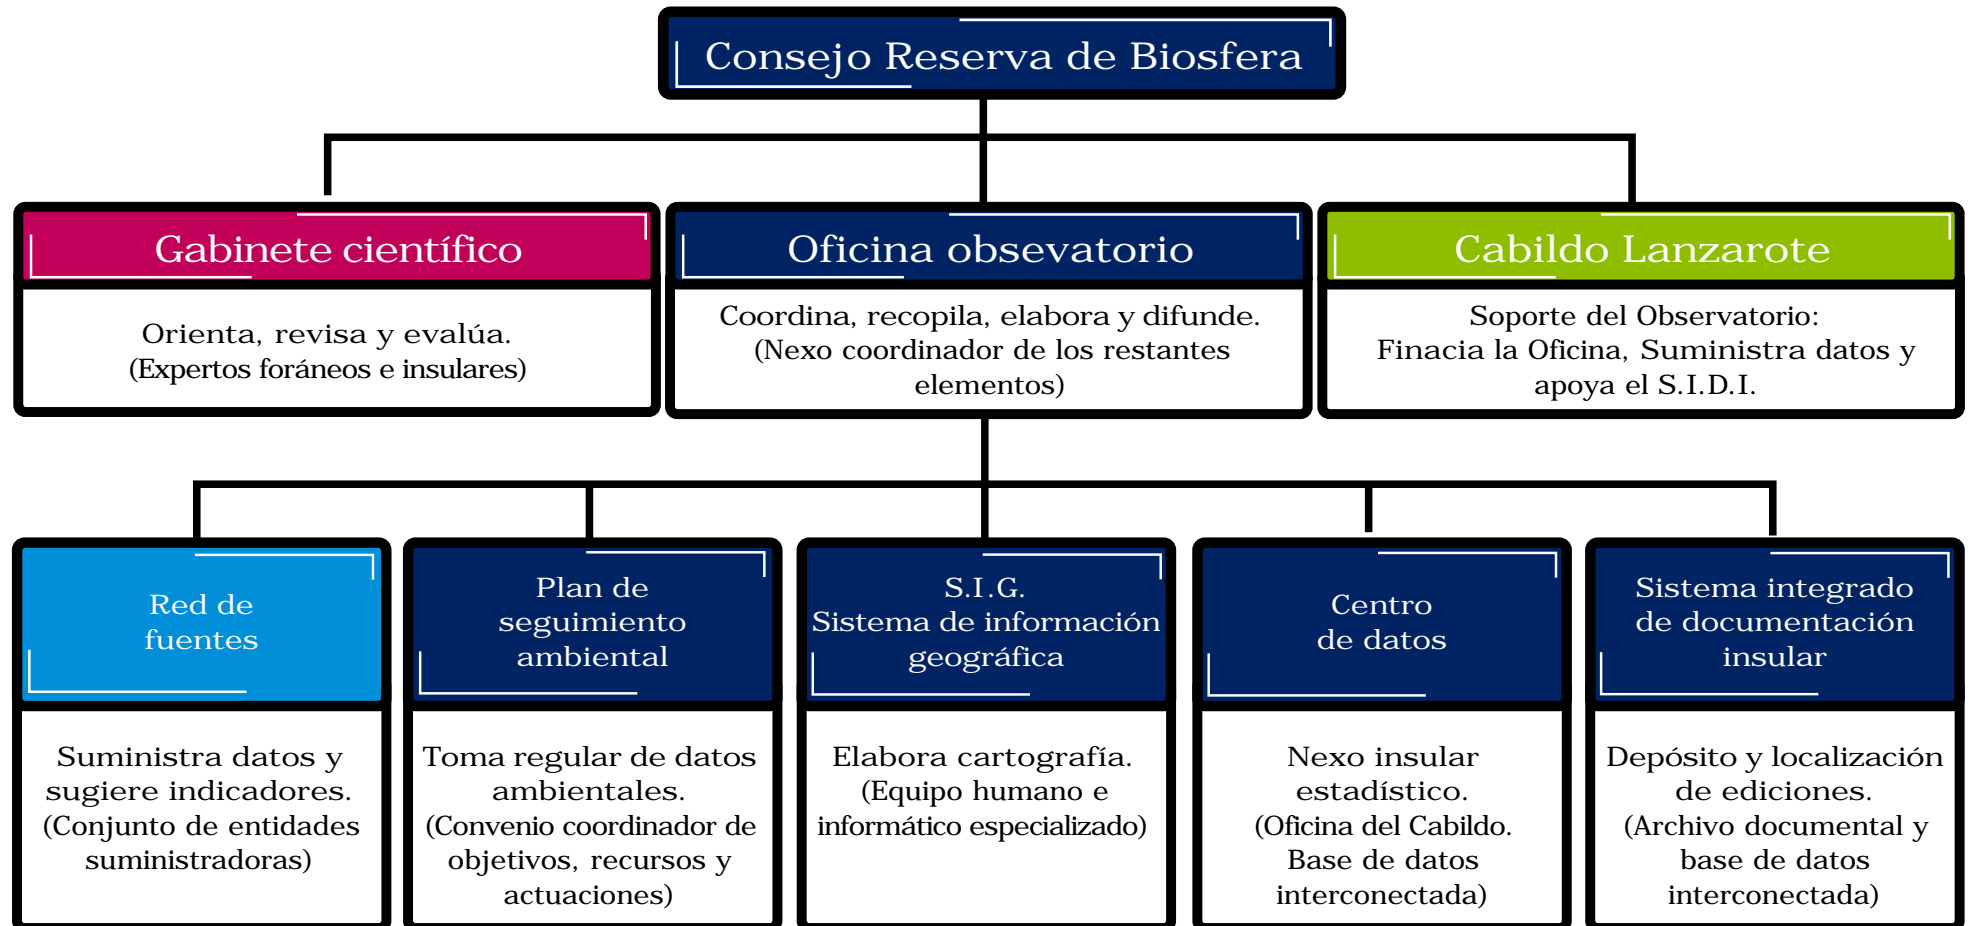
Consejo Reserva de Biosfera

Gabinete científico

Orienta, revisa y evalúa. (Expertos foráneos e insulares)

Oficina observatorio

Coordina, recopila, elabora y difunde. (Nexo coordinador de los restantes elementos)

Cabildo Lanzarote

Soporte del Observatorio: Finacia la Oficina, Suministra datos y apoya el S.I.D.I.

Red de fuentes

Suministra datos y sugiere indicadores. (Conjunto de entidades suministradoras)

Plan de seguimiento ambiental

Toma regular de datos ambientales. (Convenio coordinador de objetivos, recursos y actuaciones)

S.I.G. Sistema de información geográfica

Elabora cartografía. (Equipo humano e informático especializado)

Centro de datos

Nexo insular estadístico. (Oficina del Cabildo. Base de datos interconectada)

Sistema integrado de documentación insular

Depósito y localización de ediciones. (Archivo documental y base de datos interconectada)